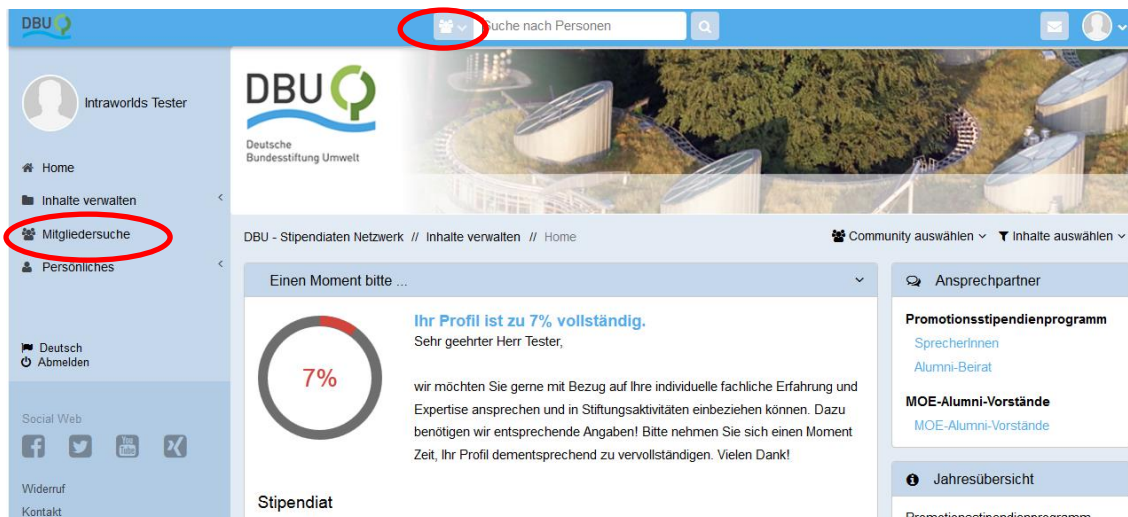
DBU

Suche nach Personen

Intraworlds Tester

Home
Inhalte verwalten
Mitgliedersuche
Persönliches

Deutsch
Abmelden

Social Web

Widerruf
Kontakt

DBU
Deutsche Bundesstiftung Umwelt

DBU - Stipendiaten Netzwerk // Inhalte verwalten // Home

Community auswählen
Inhalte auswählen

Einen Moment bitte ...

7%

Ihr Profil ist zu 7% vollständig.
Sehr geehrter Herr Tester,

wir möchten Sie gerne mit Bezug auf Ihre individuelle fachliche Erfahrung und Expertise ansprechen und in Stiftungsaktivitäten einbeziehen können. Dazu benötigen wir entsprechende Angaben! Bitte nehmen Sie sich einen Moment Zeit, Ihr Profil dementsprechend zu vervollständigen. Vielen Dank!

Stipendiat

Ansprechpartner

Promotionsstipendienprogramm
SprecherInnen
Alumni-Beirat

MOE-Alumni-Vorstände
MOE-Alumni-Vorstände

Jahresübersicht

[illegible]